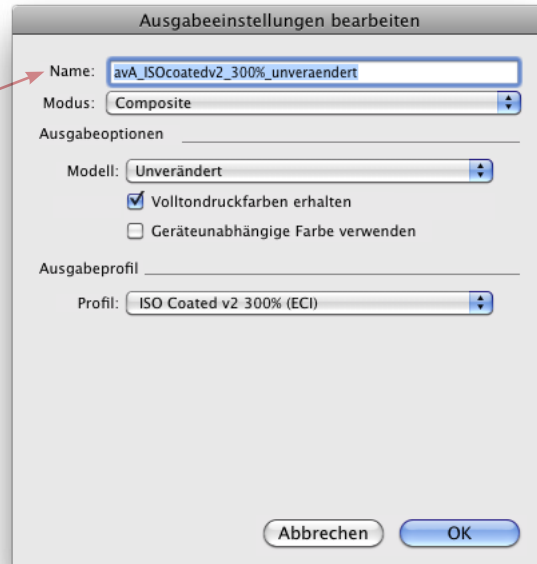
Ausgabeeinstellungen bearbeiten

Name: avA_ISOcoatedv2_300%_unveraendert

Modus: Composite

Ausgabeoptionen

Modell: Unverändert

Volltondruckfarben erhalten

Geräteunabhängige Farbe verwenden

Ausgabeprofil

Profil: ISO Coated v2 300% (ECI)

Abbrechen

OK